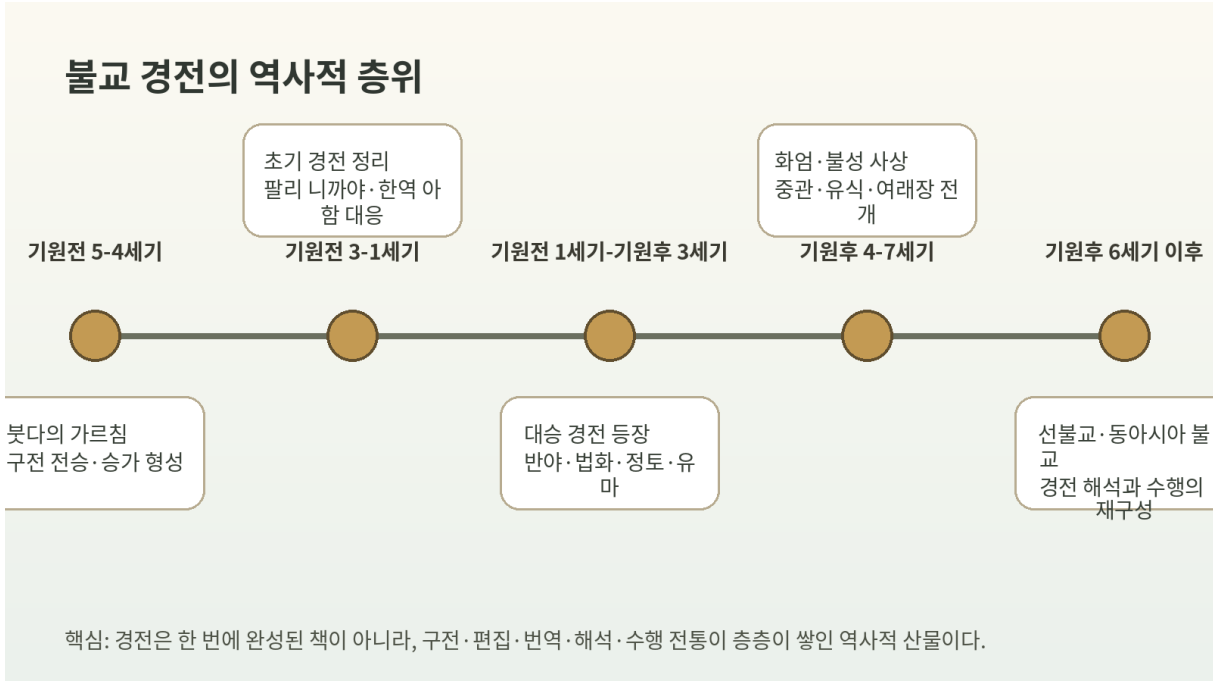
불교 경전의 역사적 층위

초기 경전 정리
팔리 니까야·한역 아함 대응

화엄·불성 사상
중관·유식·여래장 전개

기원전 5-4세기

기원전 3-1세기

기원전 1세기-기원후 3세기

기원후 4-7세기

기원후 6세기 이후

붓다의 가르침
구전 전승·승가 형성

대승 경전 등장
반야·법화·정토·유마

선불교·동아시아 불교
경전 해석과 수행의 재구성

핵심: 경전은 한 번에 완성된 책이 아니라, 구전·편집·번역·해석·수행 전통이 층층이 쌓인 역사적 산물이다.